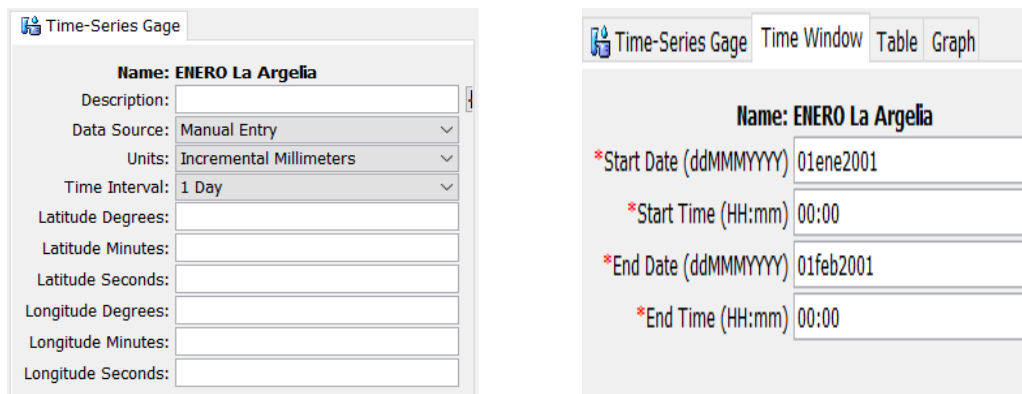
Time-Series Gage

Name: ENERO La Argelia

Description:

Data Source: Manual Entry

Units: Incremental Millimeters

Time Interval: 1 Day

Latitude Degrees:

Latitude Minutes:

Latitude Seconds:

Longitude Degrees:

Longitude Minutes:

Longitude Seconds:

Time-Series Gage | Time Window | Table | Graph

Name: ENERO La Argelia

*Start Date (ddMMMYYYY) 01ene2001

*Start Time (HH:mm) 00:00

*End Date (ddMMMYYYY) 01feb2001

*End Time (HH:mm) 00:00